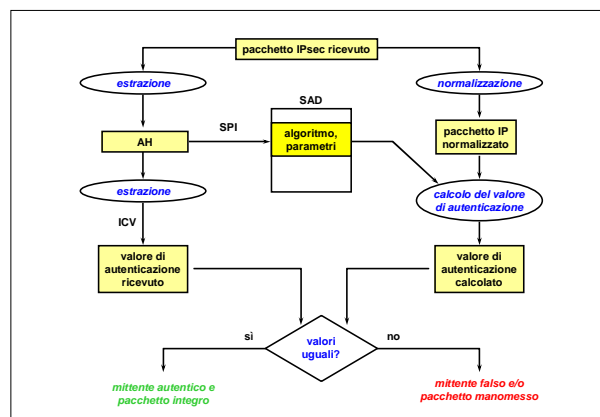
pacchetto IPsec ricevuto

estrazione

normalizzazione

SAD

SPI

AH

algoritmo, parametri

pacchetto IP normalizzato

estrazione

calcolo del valore di autenticazione

ICV

valore di autenticazione ricevuto

valore di autenticazione calcolato

sì

valori uguali?

no

mittente autentico e pacchetto integro

mittente falso e/o pacchetto manomesso